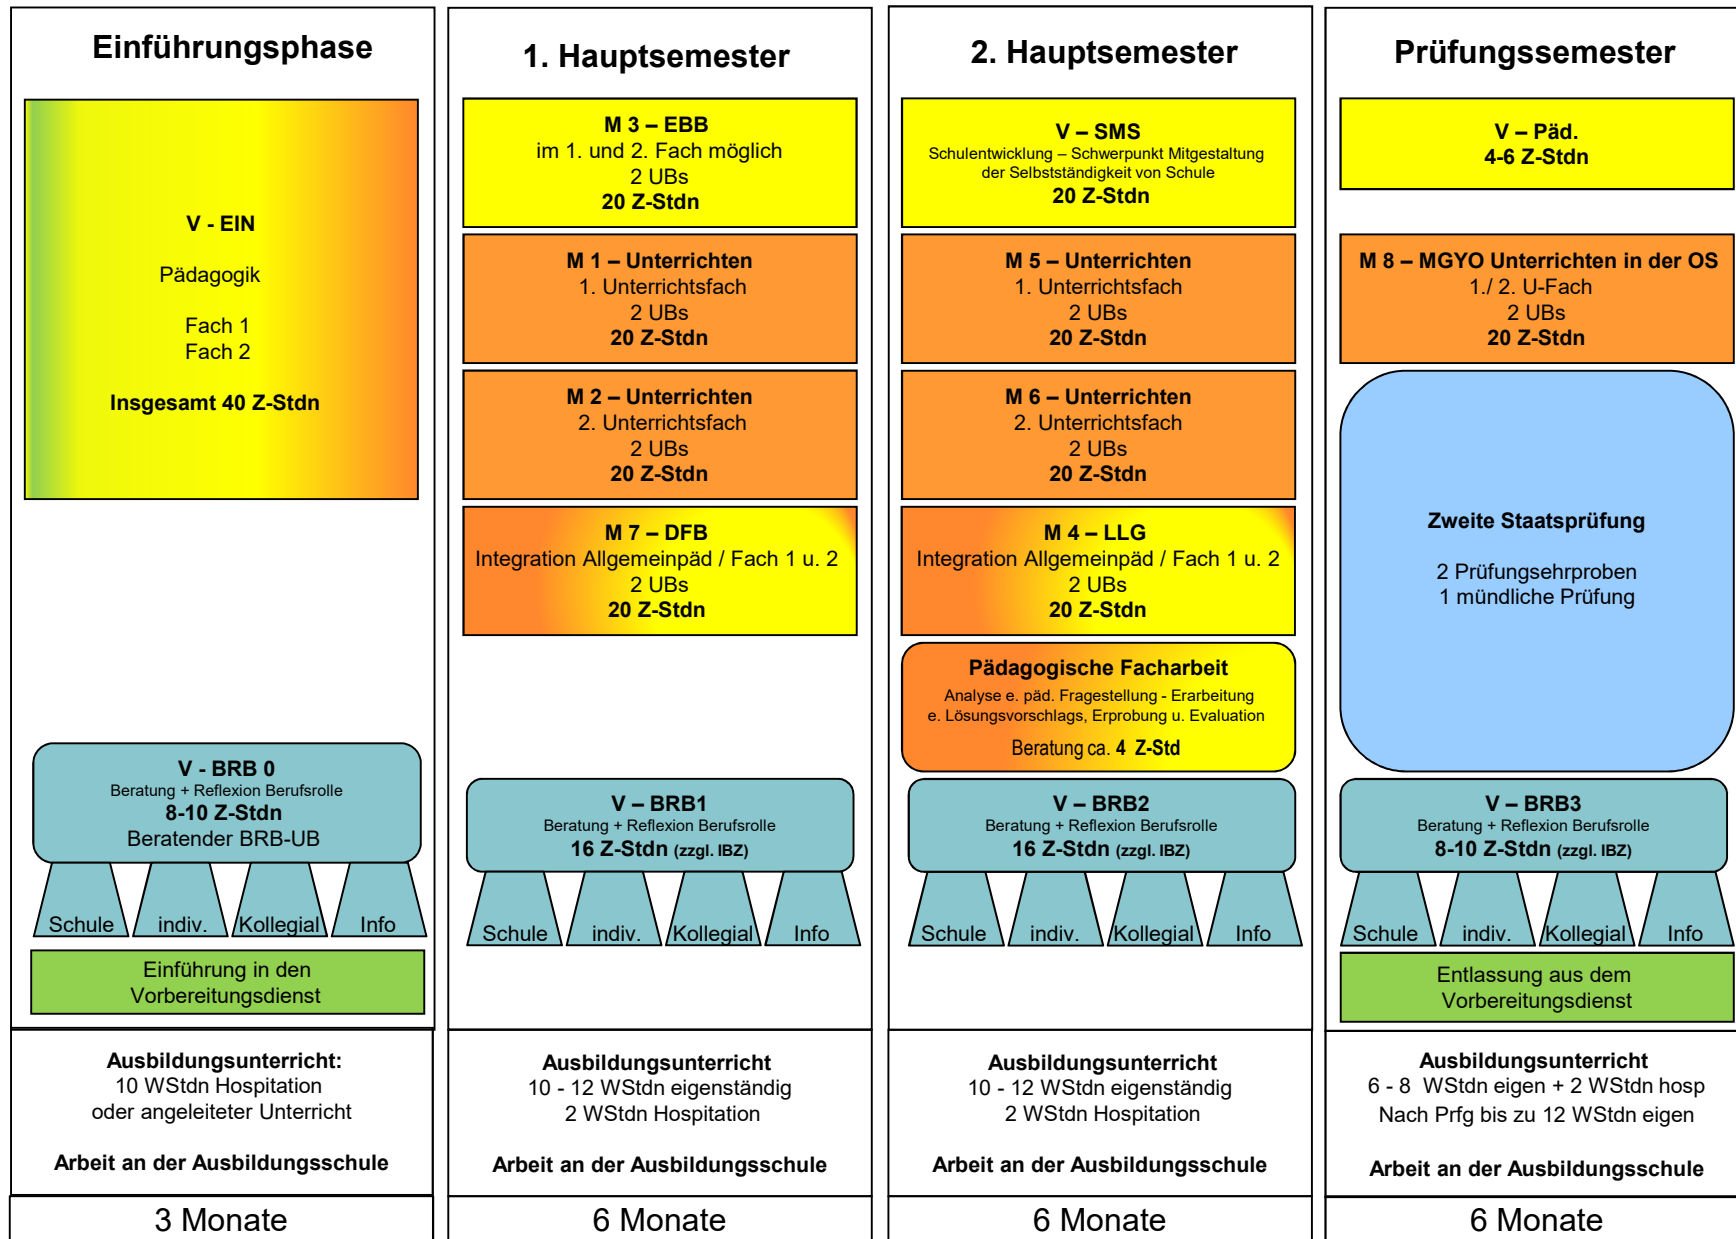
Einführungsphase

V - EIN

Pädagogik

Fach 1
Fach 2

Insgesamt 40 Z-Stdn

V - BRB 0
Beratung + Reflexion Berufsrolle
8-10 Z-Stdn
Beratender BRB-UB

Schule | indiv. | Kollegial | Info

Einführung in den Vorbereitungsdienst

Ausbildungsunterricht:
10 WStdn Hospitation
oder angeleiteter Unterricht

Arbeit an der Ausbildungsschule

3 Monate

1. Hauptsemester

M 3 – EBB
im 1. und 2. Fach möglich
2 UBs
20 Z-Stdn

M 1 – Unterrichten
1. Unterrichtsfach
2 UBs
20 Z-Stdn

M 2 – Unterrichten
2. Unterrichtsfach
2 UBs
20 Z-Stdn

M 7 – DFB
Integration Allgemeinpäd / Fach 1 u. 2
2 UBs
20 Z-Stdn

V – BRB1
Beratung + Reflexion Berufsrolle
16 Z-Stdn (zzgl. IBZ)

Schule | indiv. | Kollegial | Info

Ausbildungsunterricht
10 - 12 WStdn eigenständig
2 WStdn Hospitation

Arbeit an der Ausbildungsschule

6 Monate

2. Hauptsemester

V – SMS
Schulentwicklung – Schwerpunkt Mitgestaltung der Selbstständigkeit von Schule
20 Z-Stdn

M 5 – Unterrichten
1. Unterrichtsfach
2 UBs
20 Z-Stdn

M 6 – Unterrichten
2. Unterrichtsfach
2 UBs
20 Z-Stdn

M 4 – LLG
Integration Allgemeinpäd / Fach 1 u. 2
2 UBs
20 Z-Stdn

Pädagogische Facharbeit
Analyse e. päd. Fragestellung - Erarbeitung e. Lösungsvorschlags, Erprobung u. Evaluation
Beratung ca. 4 Z-Std

V – BRB2
Beratung + Reflexion Berufsrolle
16 Z-Stdn (zzgl. IBZ)

Schule | indiv. | Kollegial | Info

Ausbildungsunterricht
10 - 12 WStdn eigenständig
2 WStdn Hospitation

Arbeit an der Ausbildungsschule

6 Monate

Prüfungssemester

V – Päd.
4-6 Z-Stdn

M 8 – MGYO Unterrichten in der OS
1./ 2. U-Fach
2 UBs
20 Z-Stdn

Zweite Staatsprüfung

2 Prüfungsehrproben
1 mündliche Prüfung

V – BRB3
Beratung + Reflexion Berufsrolle
8-10 Z-Stdn (zzgl. IBZ)

Schule | indiv. | Kollegial | Info

Entlassung aus dem Vorbereitungsdienst

Ausbildungsunterricht
6 - 8 WStdn eigen + 2 WStdn hosp
Nach Prfg bis zu 12 WStdn eigen

Arbeit an der Ausbildungsschule

6 Monate